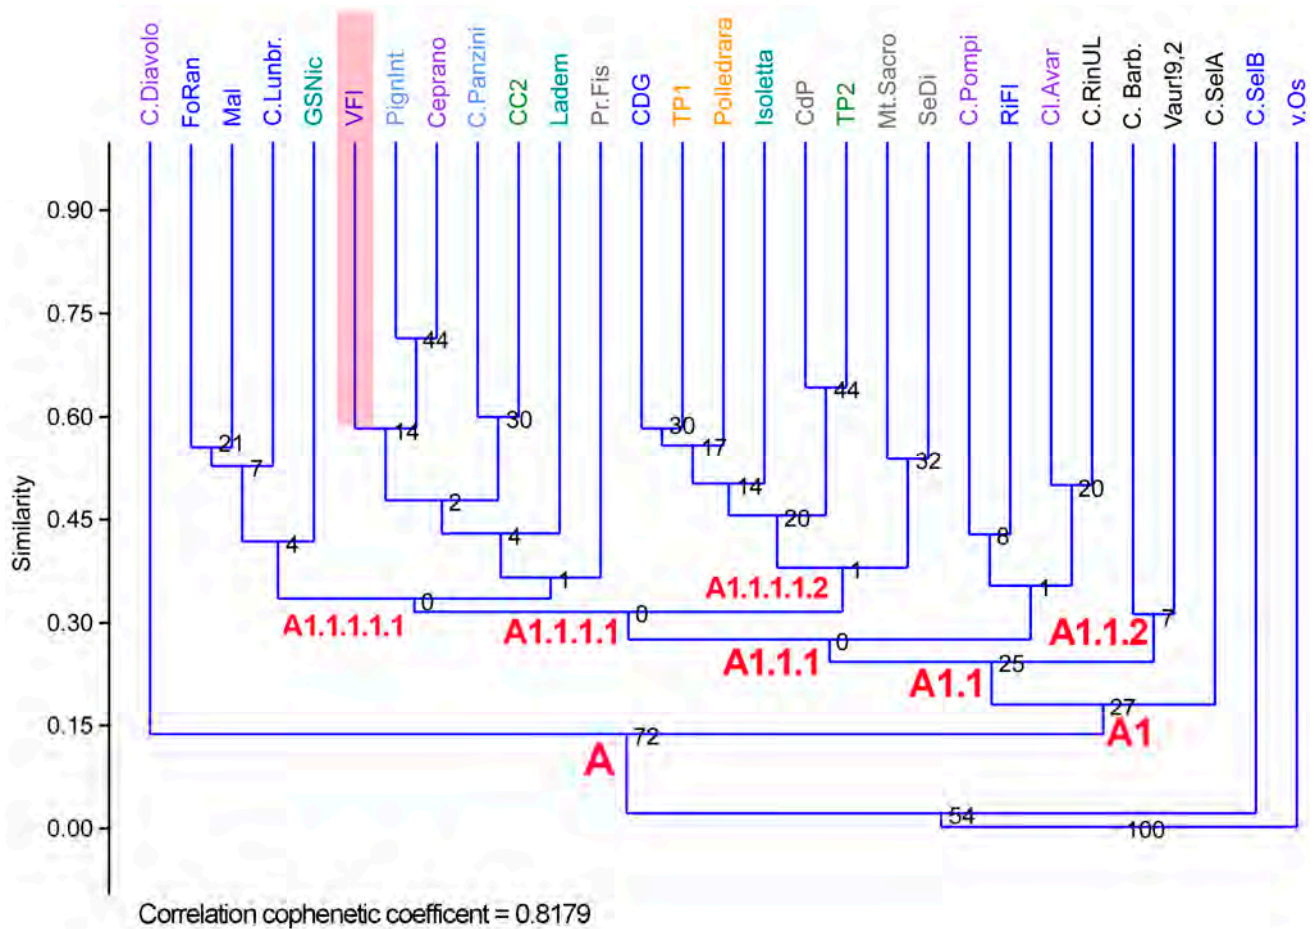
C.Diavolo FoRan Mal C.Lunbr. GSNic VFI PignInt Ceprano C.Panzini CC2 Ladem Pr.Fis CDG TP1 Polledrara Isoletta CdP TP2 Mt.Sacro SeDi C.Pompi RiFI Cl.Avar C.RinUL C. Barb. Vaur!9,2 C.SelA C.SelB v.Os

Similarity

0.90
0.75
0.60
0.45
0.30
0.15
0.00

44
21
14
30
7
2
4
4
1
0
30
17
14
20
44
32
1
0
8
20
1
0
25
7
27
72
54
100

A1.1.1.1.1
A1.1.1.1
A1.1.1.1.2
A1.1.1
A1.1.2
A1.1
A1
A

Correlation cophenetic coefficent = 0.8179